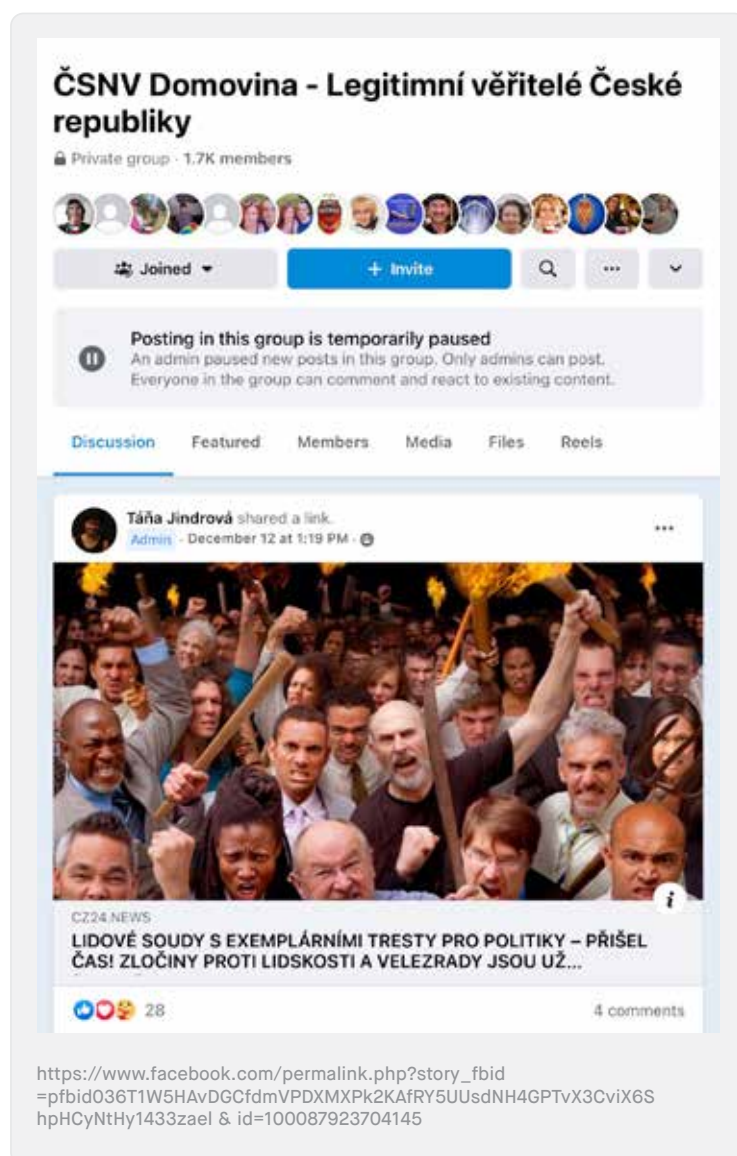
ČSNV Domovina - Legitimní věřitelé České republiky

Private group · 1.7K members

Joined

+ Invite

Posting in this group is temporarily paused
An admin paused new posts in this group. Only admins can post. Everyone in the group can comment and react to existing content.

Discussion Featured Members Media Files Reels

Táňa Jindrová shared a link.
Admin · December 12 at 1:19 PM ·

CZ24.NEWS
LIDOVÉ SOUDY S EXEMPLÁRNÍMI TRESTY PRO POLITIKY – PŘIŠEL ČAS! ZLOČINY PROTI LIDSKOSTI A VELEZRADY JSOU UŽ...

28

4 comments

https://www.facebook.com/permalink.php?story_fbid=pfbid036T1W5HAvDGCfdmVPDXMXPk2KAfRY5UUsdNH4GPTvX3CviX6ShpHCyNtHy1433zael & id=100087923704145